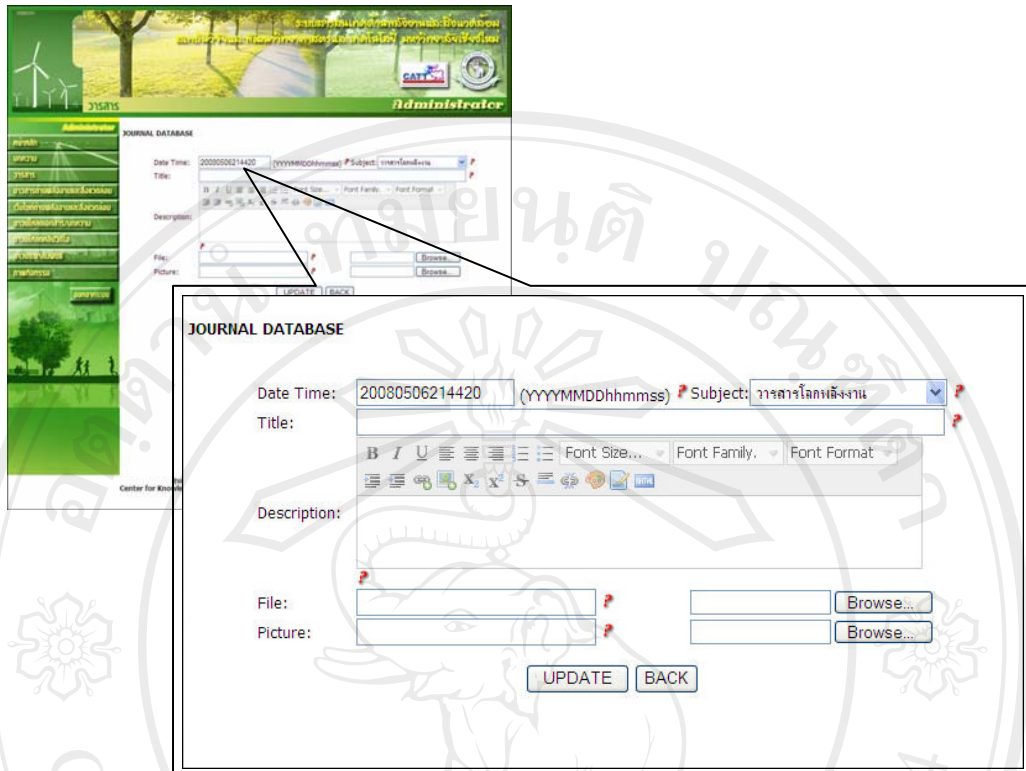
วารสาร

Administrator

Administrator

JOURNAL DATABASE

Date Time: 20080506214420 (YYYYMMDDhhmmss) Subject: วารสารโลกพลังงาน

Title:

Description:

File: Browse...

Picture: Browse...

UPDATE BACK

Center for Know

JOURNAL DATABASE

Date Time: 20080506214420 (YYYYMMDDhhmmss) Subject: วารสารโลกพลังงาน

Title:

Font Size... Font Family. Font Format

Description:

File: Browse...

Picture: Browse...

UPDATE BACK